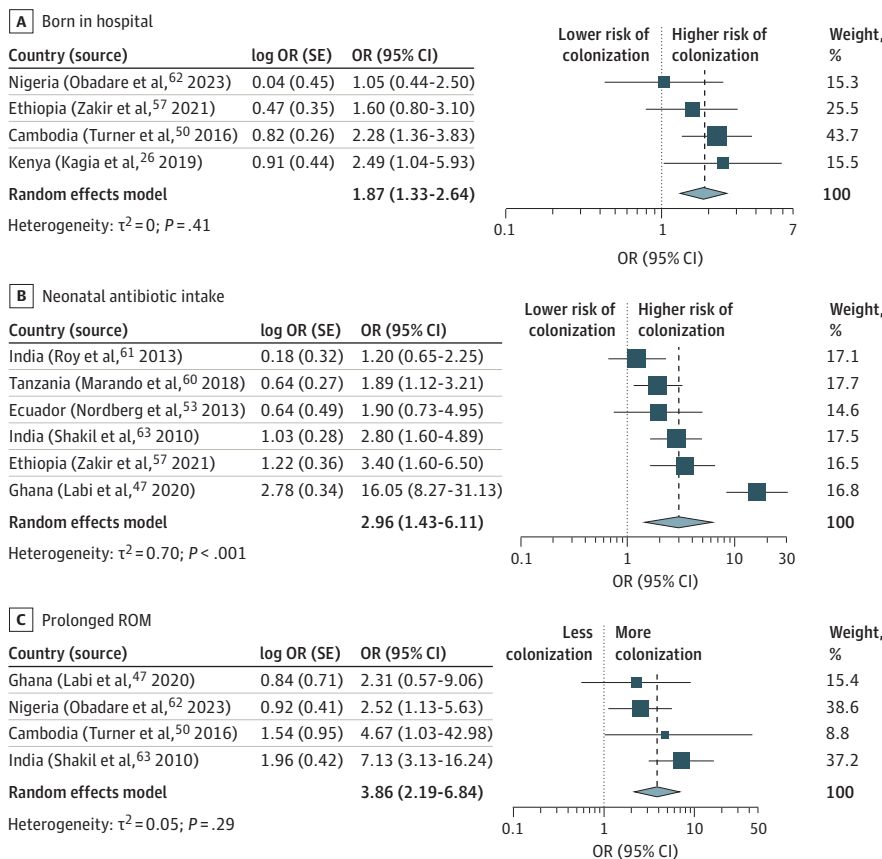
A Born in hospital

| Country (source) | log OR (SE) | OR (95% CI) | Weight, % |
|---|---|---|---|
| Nigeria (Obadare et al,$^{62}$ 2023) | 0.04 (0.45) | 1.05 (0.44-2.50) | 15.3 |
| Ethiopia (Zakir et al,$^{57}$ 2021) | 0.47 (0.35) | 1.60 (0.80-3.10) | 25.5 |
| Cambodia (Turner et al,$^{50}$ 2016) | 0.82 (0.26) | 2.28 (1.36-3.83) | 43.7 |
| Kenya (Kagia et al,$^{26}$ 2019) | 0.91 (0.44) | 2.49 (1.04-5.93) | 15.5 |
| Random effects model | | 1.87 (1.33-2.64) | 100 |

Heterogeneity: $\tau^2 = 0$; $P = .41$

Lower risk of colonization
Higher risk of colonization
0.1
1
7
OR (95% CI)

B Neonatal antibiotic intake

| Country (source) | log OR (SE) | OR (95% CI) | Weight, % |
|---|---|---|---|
| India (Roy et al,$^{61}$ 2013) | 0.18 (0.32) | 1.20 (0.65-2.25) | 17.1 |
| Tanzania (Marando et al,$^{60}$ 2018) | 0.64 (0.27) | 1.89 (1.12-3.21) | 17.7 |
| Ecuador (Nordberg et al,$^{53}$ 2013) | 0.64 (0.49) | 1.90 (0.73-4.95) | 14.6 |
| India (Shakil et al,$^{63}$ 2010) | 1.03 (0.28) | 2.80 (1.60-4.89) | 17.5 |
| Ethiopia (Zakir et al,$^{57}$ 2021) | 1.22 (0.36) | 3.40 (1.60-6.50) | 16.5 |
| Ghana (Labi et al,$^{47}$ 2020) | 2.78 (0.34) | 16.05 (8.27-31.13) | 16.8 |
| Random effects model | | 2.96 (1.43-6.11) | 100 |

Heterogeneity: $\tau^2 = 0.70$; $P < .001$

Lower risk of colonization
Higher risk of colonization
0.1
1
10
30
OR (95% CI)

C Prolonged ROM

| Country (source) | log OR (SE) | OR (95% CI) | Weight, % |
|---|---|---|---|
| Ghana (Labi et al,$^{47}$ 2020) | 0.84 (0.71) | 2.31 (0.57-9.06) | 15.4 |
| Nigeria (Obadare et al,$^{62}$ 2023) | 0.92 (0.41) | 2.52 (1.13-5.63) | 38.6 |
| Cambodia (Turner et al,$^{50}$ 2016) | 1.54 (0.95) | 4.67 (1.03-42.98) | 8.8 |
| India (Shakil et al,$^{63}$ 2010) | 1.96 (0.42) | 7.13 (3.13-16.24) | 37.2 |
| Random effects model | | 3.86 (2.19-6.84) | 100 |

Heterogeneity: $\tau^2 = 0.05$; $P = .29$

Less colonization
More colonization
0.1
1
10
50
OR (95% CI)